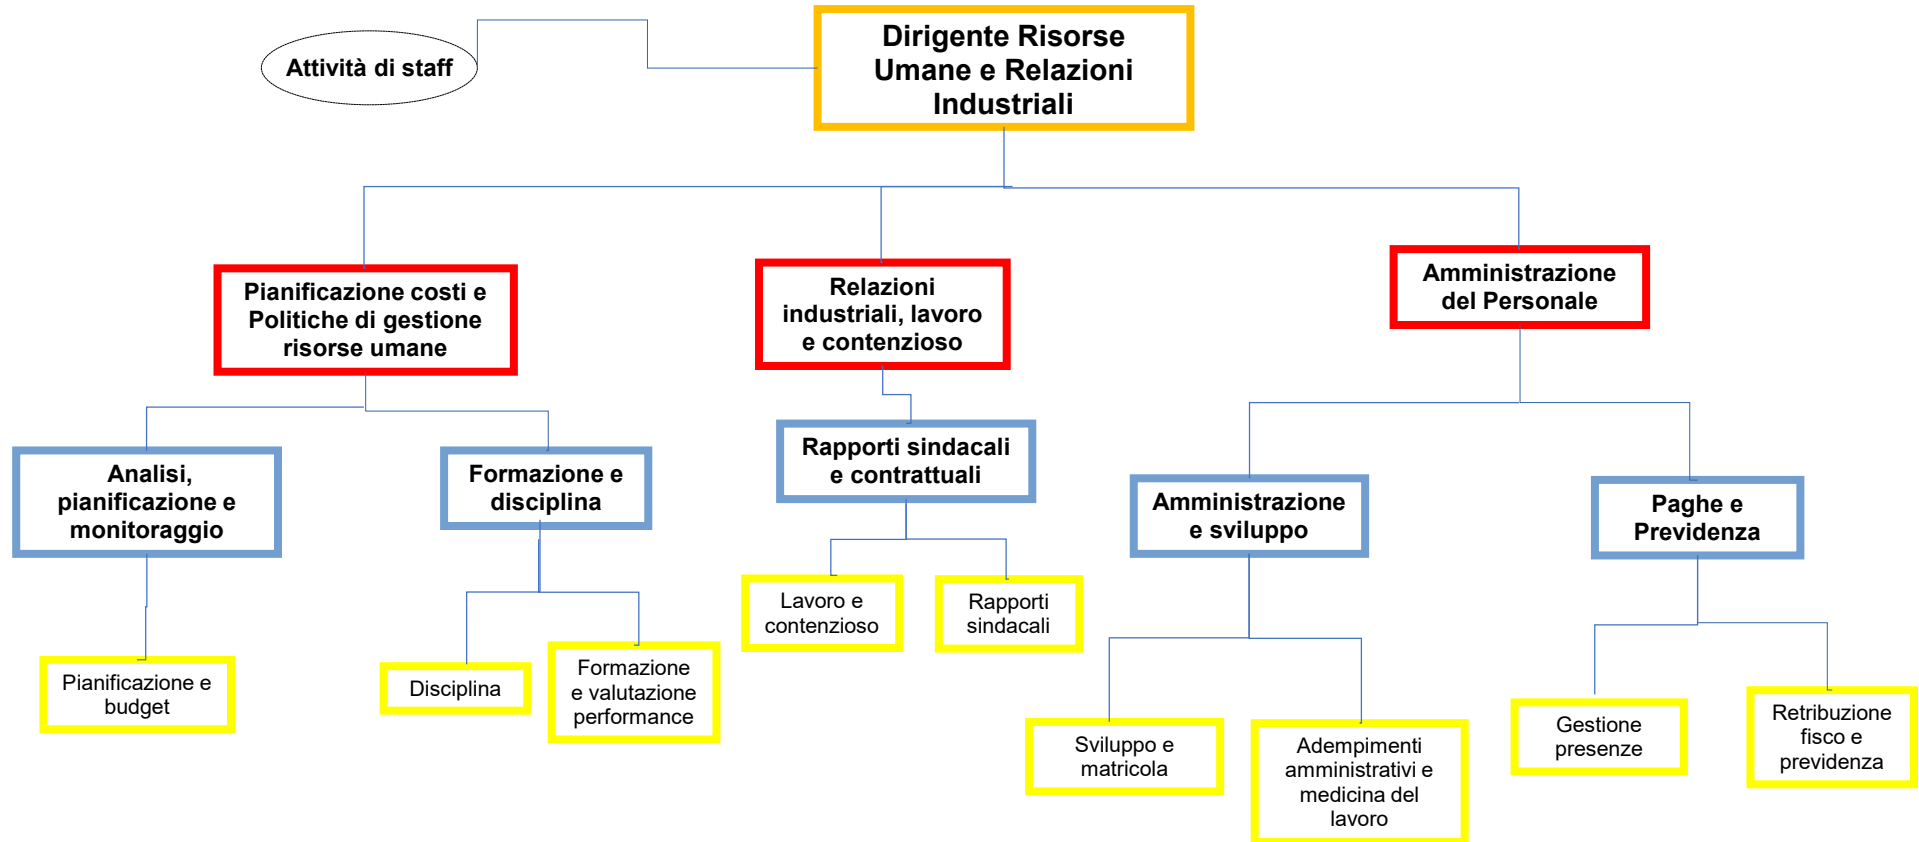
Attività di staff

Dirigente Risorse Umane e Relazioni Industriali

Pianificazione costi e Politiche di gestione risorse umane

Relazioni industriali, lavoro e contenzioso

Amministrazione del Personale

Analisi, pianificazione e monitoraggio

Formazione e disciplina

Rapporti sindacali e contrattuali

Amministrazione e sviluppo

Paghe e Previdenza

Pianificazione e budget

Disciplina

Formazione e valutazione performance

Lavoro e contenzioso

Rapporti sindacali

Sviluppo e matricola

Adempimenti amministrativi e medicina del lavoro

Gestione presenze

Retribuzione fisco e previdenza